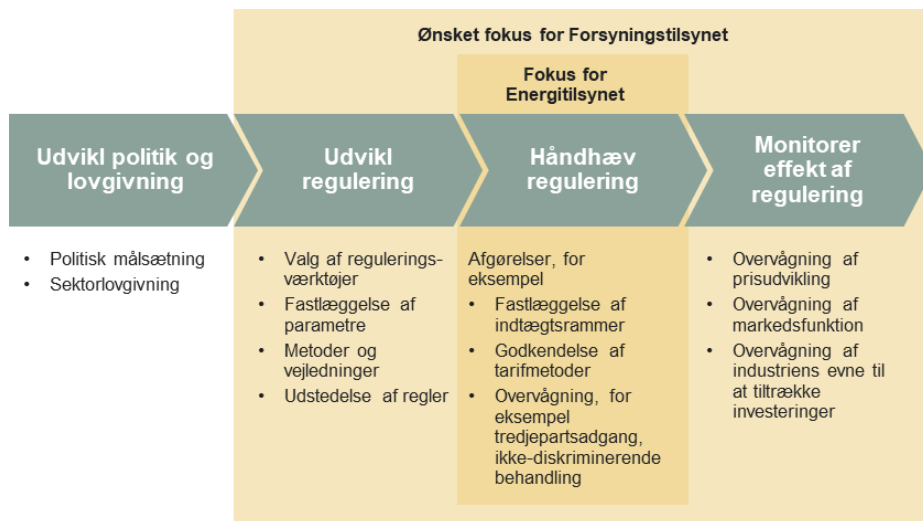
Ønsket fokus for Forsyningstilsynet

Fokus for Energitilsynet

Udvikl politik og lovgivning

Udvikl regulering

Håndhæv regulering

Monitorer effekt af regulering

• Politisk målsætning
• Sektorlovgivning

• Valg af reguleringsværktøjer
• Fastlæggelse af parametre
• Metoder og vejledninger
• Udstedelse af regler

Afgørelser, for eksempel
• Fastlæggelse af indtægtsrammer
• Godkendelse af tarifmetoder
• Overvågning, for eksempel tredjepartsadgang, ikke-diskriminerende behandling

• Overvågning af prisudvikling
• Overvågning af markedsfunktion
• Overvågning af industriens evne til at tiltrække investeringer